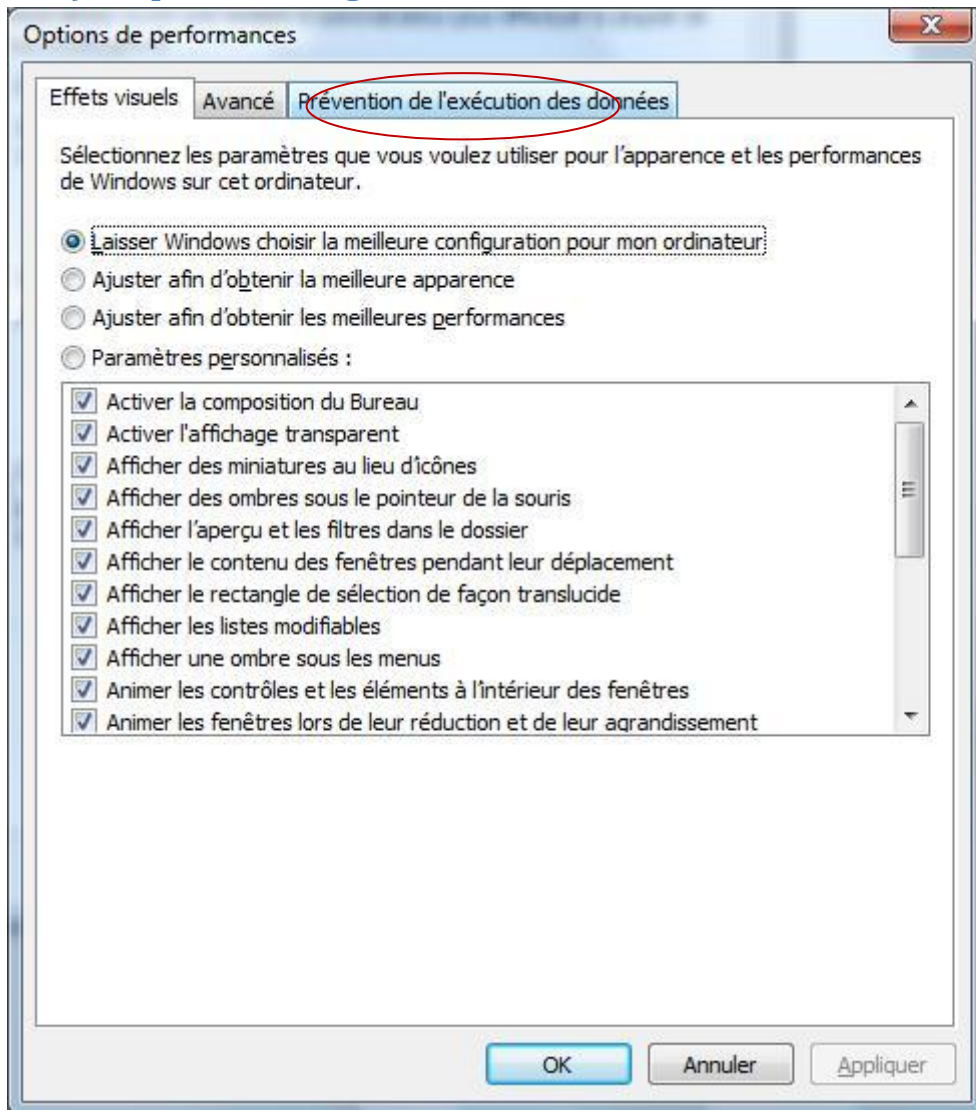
Options de performances

Effets visuels | Avancé | Prévention de l'exécution des données

Sélectionnez les paramètres que vous voulez utiliser pour l'apparence et les performances de Windows sur cet ordinateur.

Laisser Windows choisir la meilleure configuration pour mon ordinateur
Ajuster afin d'obtenir la meilleure apparence
Ajuster afin d'obtenir les meilleures performances
Paramètres personnalisés :

Activer la composition du Bureau
Activer l'affichage transparent
Afficher des miniatures au lieu d'icônes
Afficher des ombres sous le pointeur de la souris
Afficher l'aperçu et les filtres dans le dossier
Afficher le contenu des fenêtres pendant leur déplacement
Afficher le rectangle de sélection de façon translucide
Afficher les listes modifiables
Afficher une ombre sous les menus
Animer les contrôles et les éléments à l'intérieur des fenêtres
Animer les fenêtres lors de leur réduction et de leur agrandissement

OK | Annuler | Appliquer